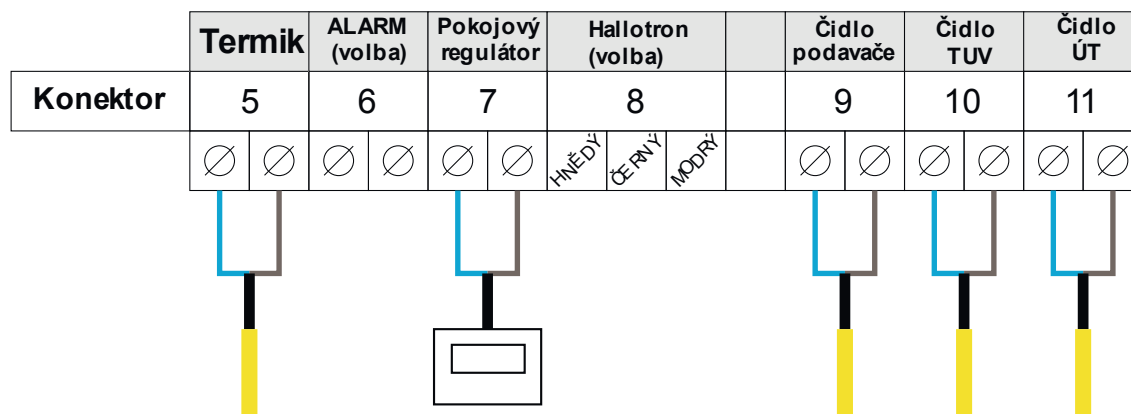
|  | Termik | ALARM (volba) | Pokojový regulátor | Hallotron (volba) |  | Čidlo podavače | Čidlo TUV | Čidlo ÚT |
|---|---|---|---|---|---|---|---|---|
| Konektor | 5 | 6 | 7 | 8 |  | 9 | 10 | 11 |
|  | ⌀ ⌀ | ⌀ ⌀ | ⌀ ⌀ | HNĚDÝ ČERNÝ MODRÝ |  | ⌀ ⌀ | ⌀ ⌀ | ⌀ ⌀ |